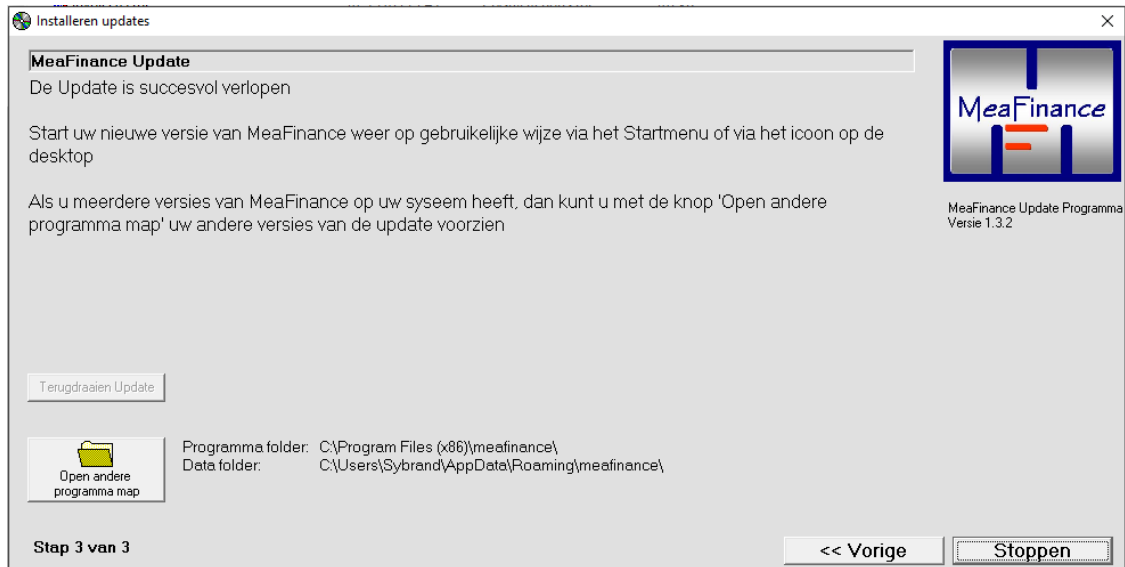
Installeren updates

×

MeaFinance Update

De Update is succesvol verlopen

Start uw nieuwe versie van MeaFinance weer op gebruikelijke wijze via het Startmenu of via het icoon op de desktop

Als u meerdere versies van MeaFinance op uw syseem heeft, dan kunt u met de knop 'Open andere programma map' uw andere versies van de update voorzien

MeaFinance

MeaFinance Update Programma
Versie 1.3.2

Terugdraaien Update

Open andere programma map

| Programma folder: | C:\Program Files (x86)\meafinance\ |
|---|---|
| Data folder: | C:\Users\Sybrand\AppData\Roaming\meafinance\ |

Stap 3 van 3

<< Vorige

Stoppen